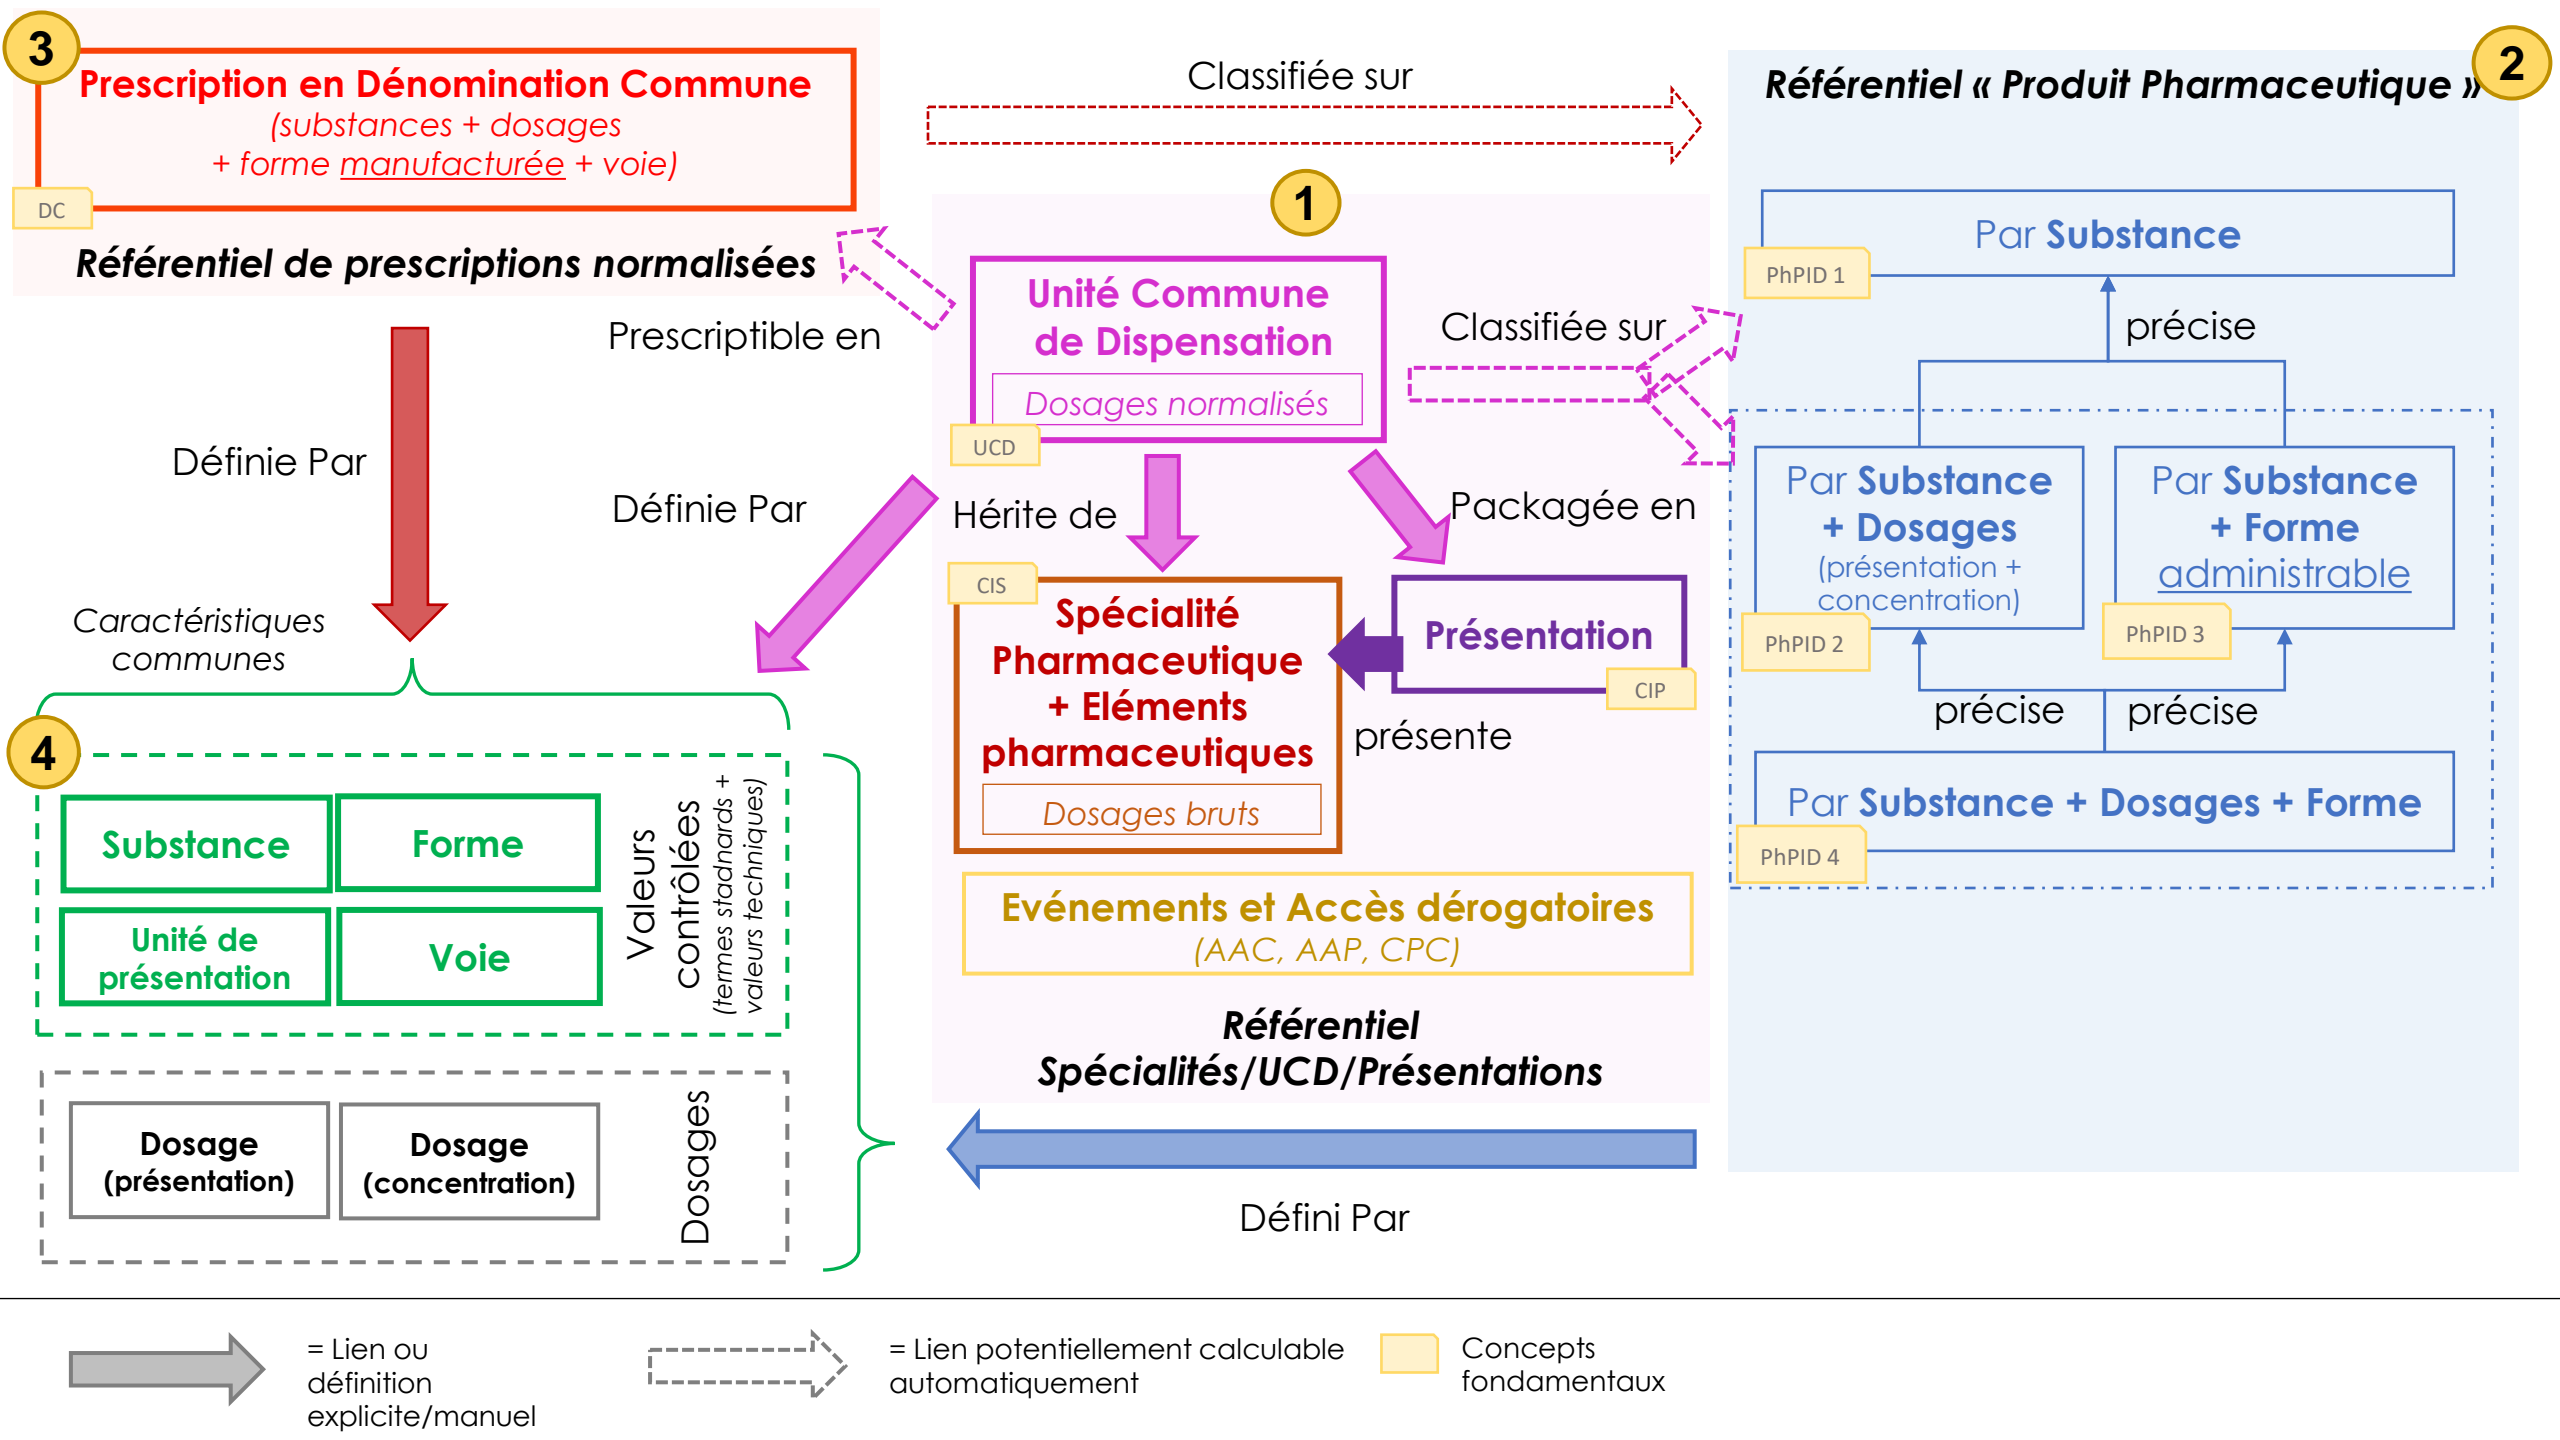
3

Prescription en Dénomination Commune
(substances + dosages + forme manufacturée + voie)

DC

Référentiel de prescriptions normalisées

Classifiée sur

Référentiel « Produit Pharmaceutique »

2

1

Prescriptible en

Unité Commune de Dispensation

Dosages normalisés

UCD

Classifiée sur

Par Substance

PhPID 1

précise

Définie Par

Définie Par

Hérite de

Packagée en

Par Substance + Dosages (présentation + concentration)

PhPID 2

Par Substance + Forme administrable

PhPID 3

CIS

Spécialité Pharmaceutique + Eléments pharmaceutiques

Dosages bruts

Présentation

CIP

présente

précise

précise

Par Substance + Dosages + Forme

PhPID 4

Caractéristiques communes

4

Substance

Forme

Unité de présentation

Voie

Valeurs contrôlées (termes stadnards + valeurs techniques)

Evénements et Accès dérogatoires (AAC, AAP, CPC)

Référentiel Spécialités/UCD/Présentations

Dosage (présentation)

Dosage (concentration)

Dosages

Défini Par

= Lien ou définition explicite/manuel

= Lien potentiellement calculable automatiquement

Concepts fondamentaux